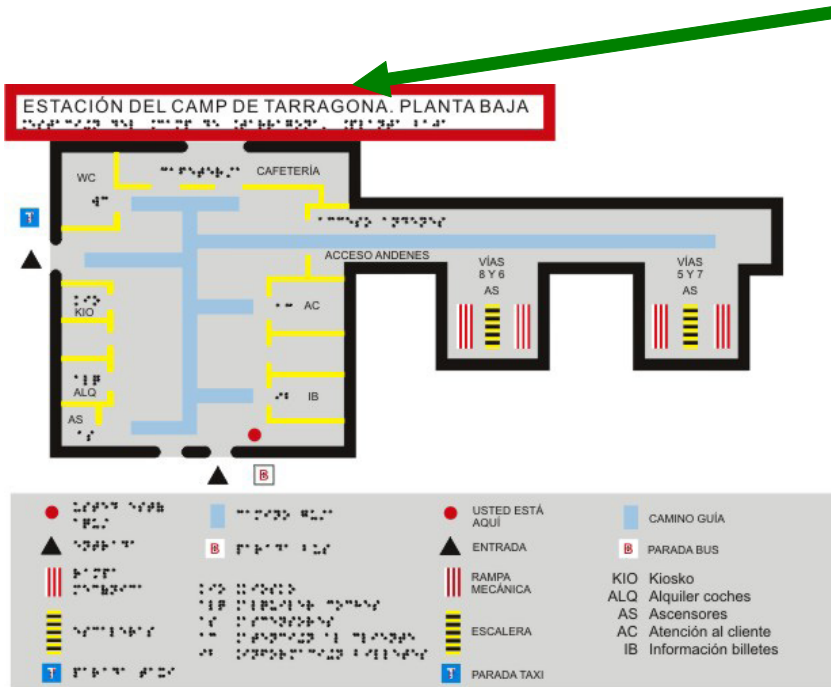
ESTACIÓN DEL CAMP DE TARRAGONA. PLANTA BAJA

WC

CAFETERÍA

ACCESO ANDENES

VÍAS 8 Y 6

AS

VÍAS 5 Y 7

AS

KIO

AC

ALQ

IB

AS

USTED ESTÁ AQUÍ

CAMINO GUÍA

ENTRADA

PARADA BUS

RAMPA MECÁNICA

KIO Kiosko
ALQ Alquiler coches
AS Ascensores
AC Atención al cliente
IB Información billetes

ESCALERA

PARADA TAXI